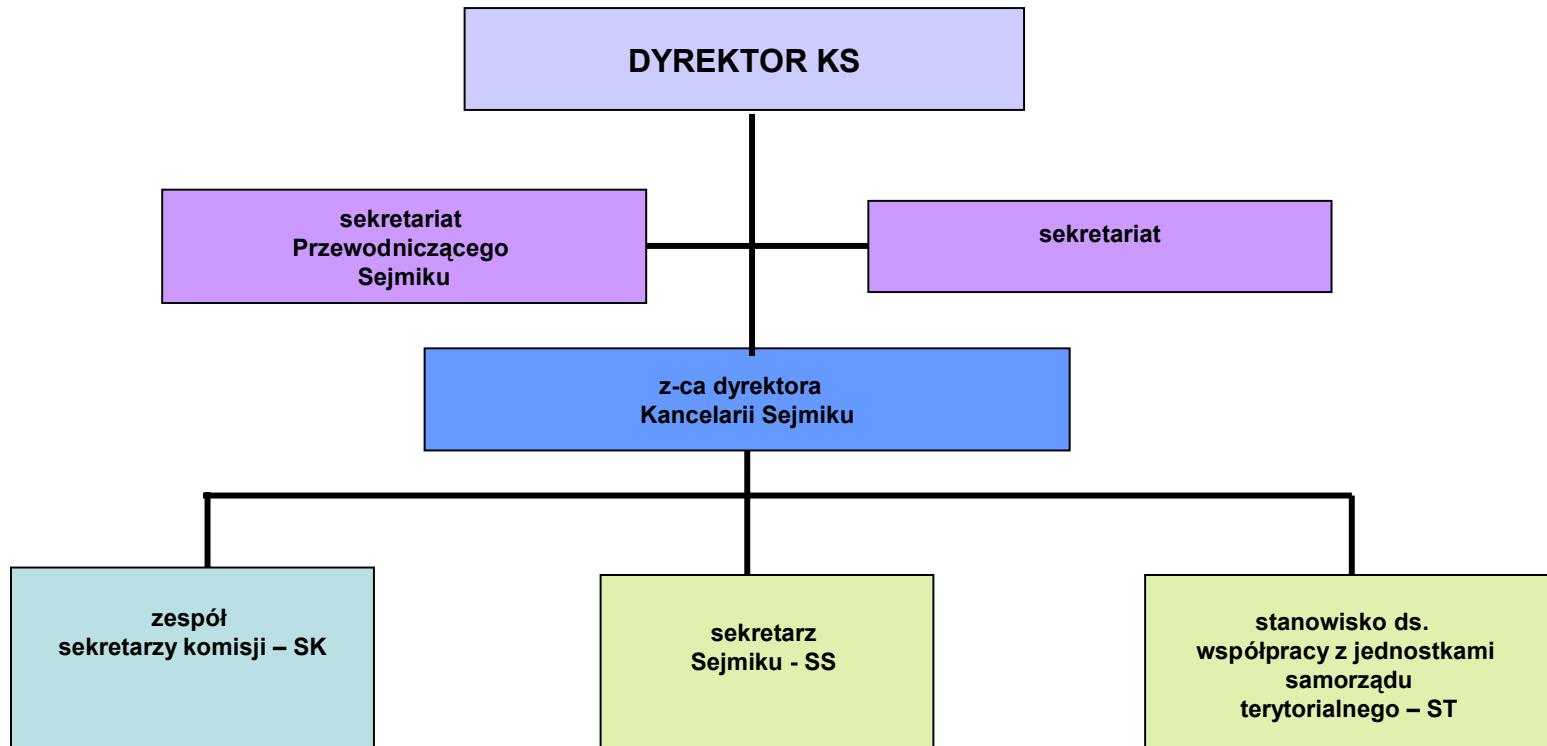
DYREKTOR KS

sekretariat Przewodniczącego Sejmiku

sekretariat

z-ca dyrektora Kancelarii Sejmiku

zespół sekretarzy komisji – SK

sekretarz Sejmiku - SS

stanowisko ds. współpracy z jednostkami samorządu terytorialnego – ST